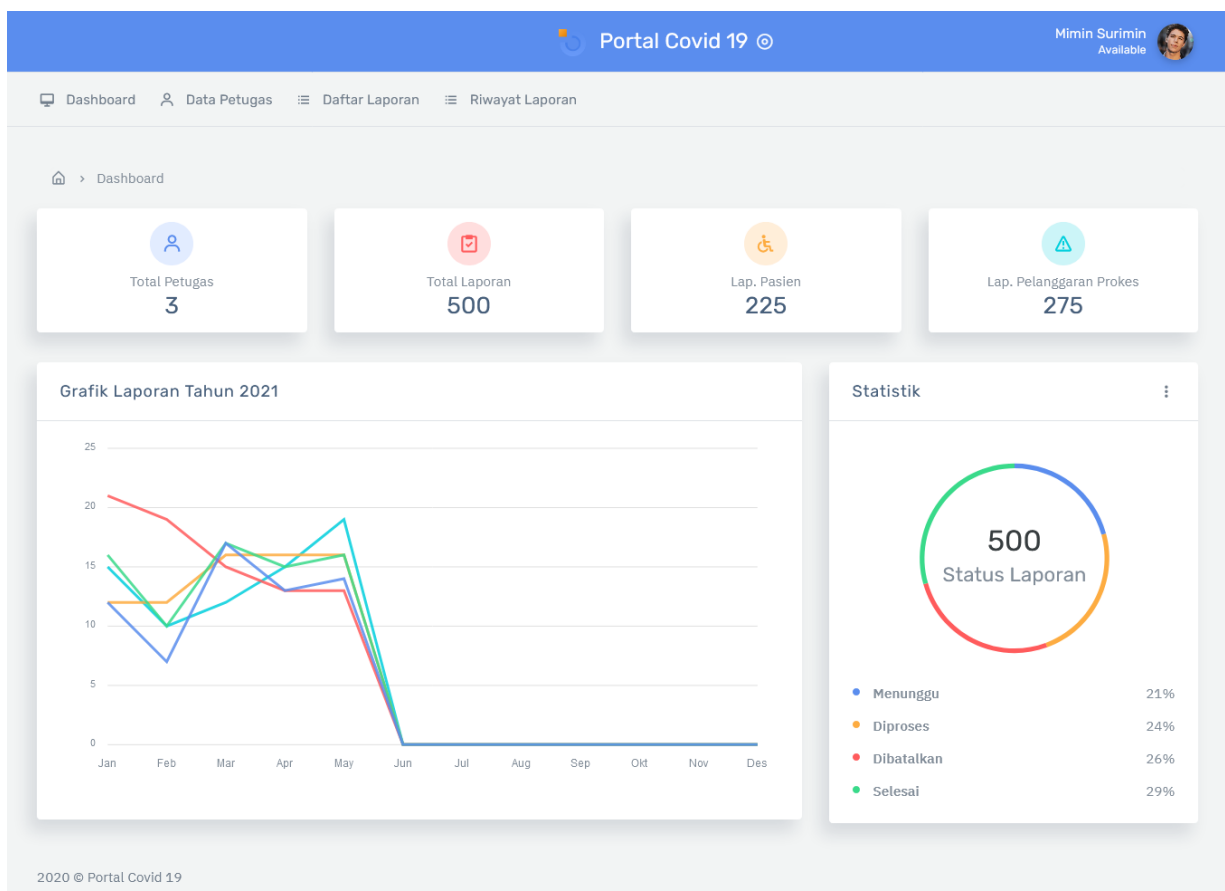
Portal Covid 19

Mimin Surimin
Available

Dashboard
Data Petugas
Daftar Laporan
Riwayat Laporan

> Dashboard

Total Petugas
3

Total Laporan
500

Lap. Pasien
225

Lap. Pelanggaran Prokes
275

Grafik Laporan Tahun 2021

25
20
15
10
5
0
Jan Feb Mar Apr May Jun Jul Aug Sep Okt Nov Des

Statistik

500
Status Laporan

Menunggu 21%
Diproses 24%
Dibatalkan 26%
Selesai 29%

2020 © Portal Covid 19